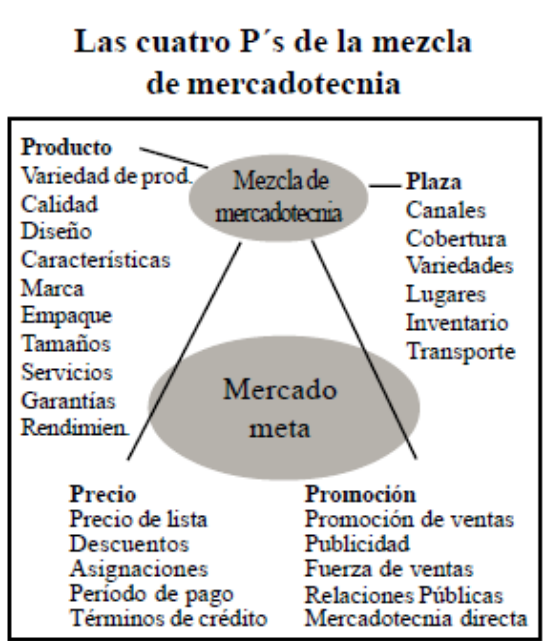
Las cuatro P´s de la mezcla de mercadotecnia

Producto
Variedad de prod.
Calidad
Diseño
Características
Marca
Empaque
Tamaños
Servicios
Garantías
Rendimien.

Mezcla de mercadotecnia

Plaza
Canales
Cobertura
Variedades
Lugares
Inventario
Transporte

Mercado meta

Precio
Precio de lista
Descuentos
Asignaciones
Período de pago
Términos de crédito

Promoción
Promoción de ventas
Publicidad
Fuerza de ventas
Relaciones Públicas
Mercadotecnia directa